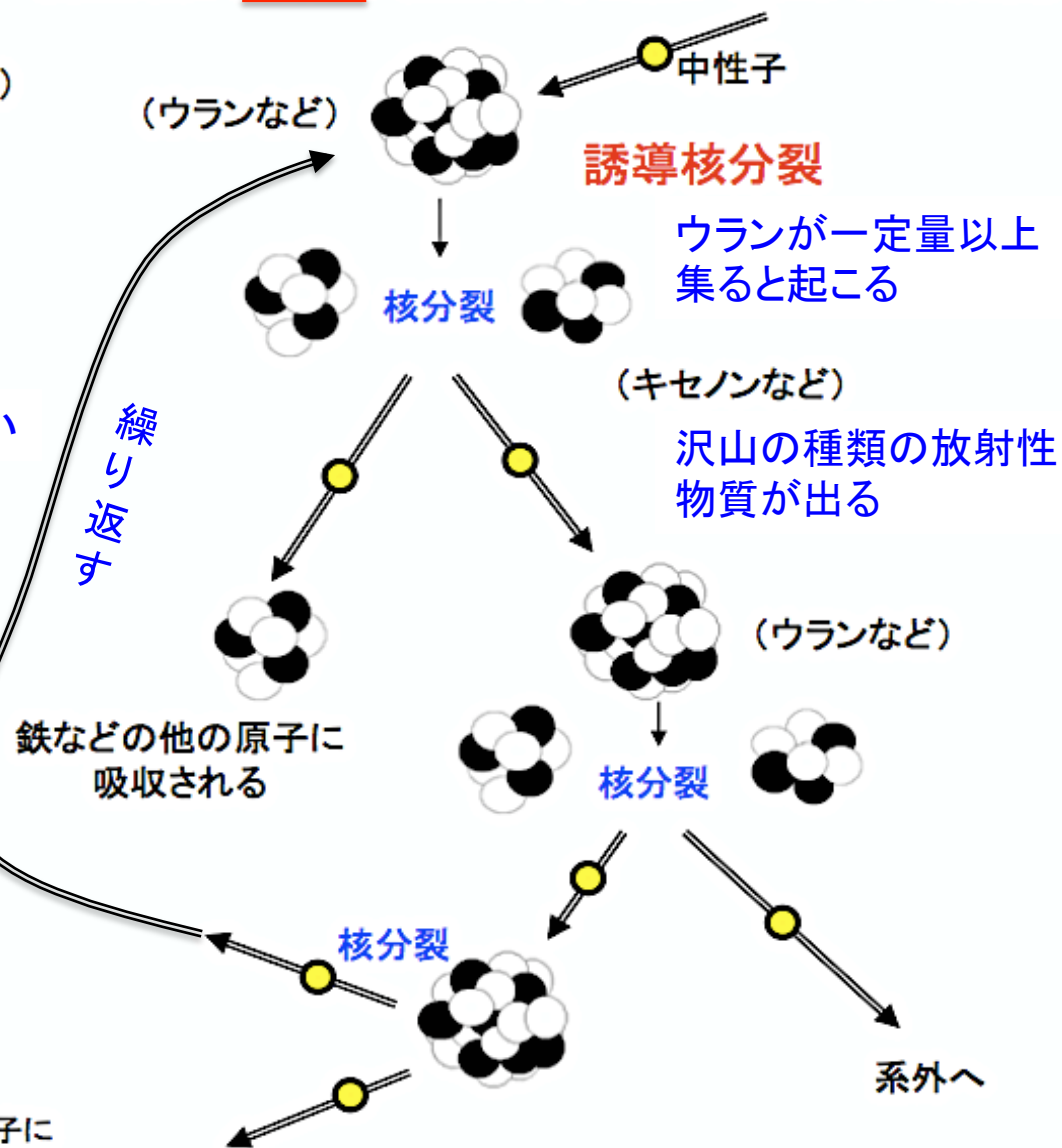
)

中性子

(ウランなど)

誘導核分裂

ウランが一定量以上集ると起こる

核分裂

(キセノンなど)

沢山の種類の放射性物質が出る

繰り返す

(ウランなど)

鉄などの他の原子に吸収される

核分裂

核分裂

系外へ

子に